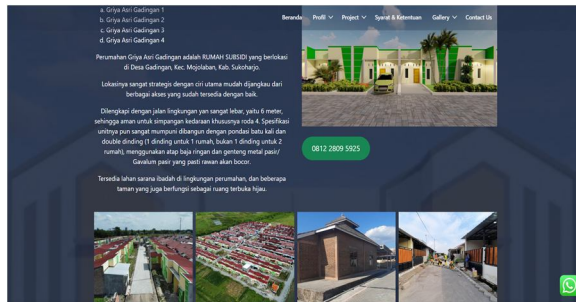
a. Griya Asri Gadingan 1
b. Griya Asri Gadingan 2
c. Griya Asri Gadingan 3
d. Griya Asri Gadingan 4

Beranda Profil Project Syarat & Ketentuan Gallery Contact Us

Perumahan Griya Asri Gadingan adalah RUMAH SUBSIDI yang berlokasi di Desa Gadingan, Kec. Mojolaban, Kab. Sukoharjo.

Lokasinya sangat strategis dengan ciri utama mudah dijangkau dari berbagai akses yang sudah tersedia dengan baik.

Dilengkapi dengan jalan lingkungan yan sangat lebar, yaitu 6 meter, sehingga aman untuk simpangan kedaraan khususnya roda 4. Spesifikasi unitnya pun sangat mumpuni dibangun dengan pondasi batu kali dan double dinding (1 dinding untuk 1 rumah, bukan 1 dinding untuk 2 rumah), menggunakan atap baja ringan dan genteng metal pasir/ Gavalum pasir yang pasti rawan akan bocor.

0812 2809 5925

Tersedia lahan sarana ibadah di lingkungan perumahan, dan beberapa taman yang juga berfungsi sebagai ruang terbuka hijau.